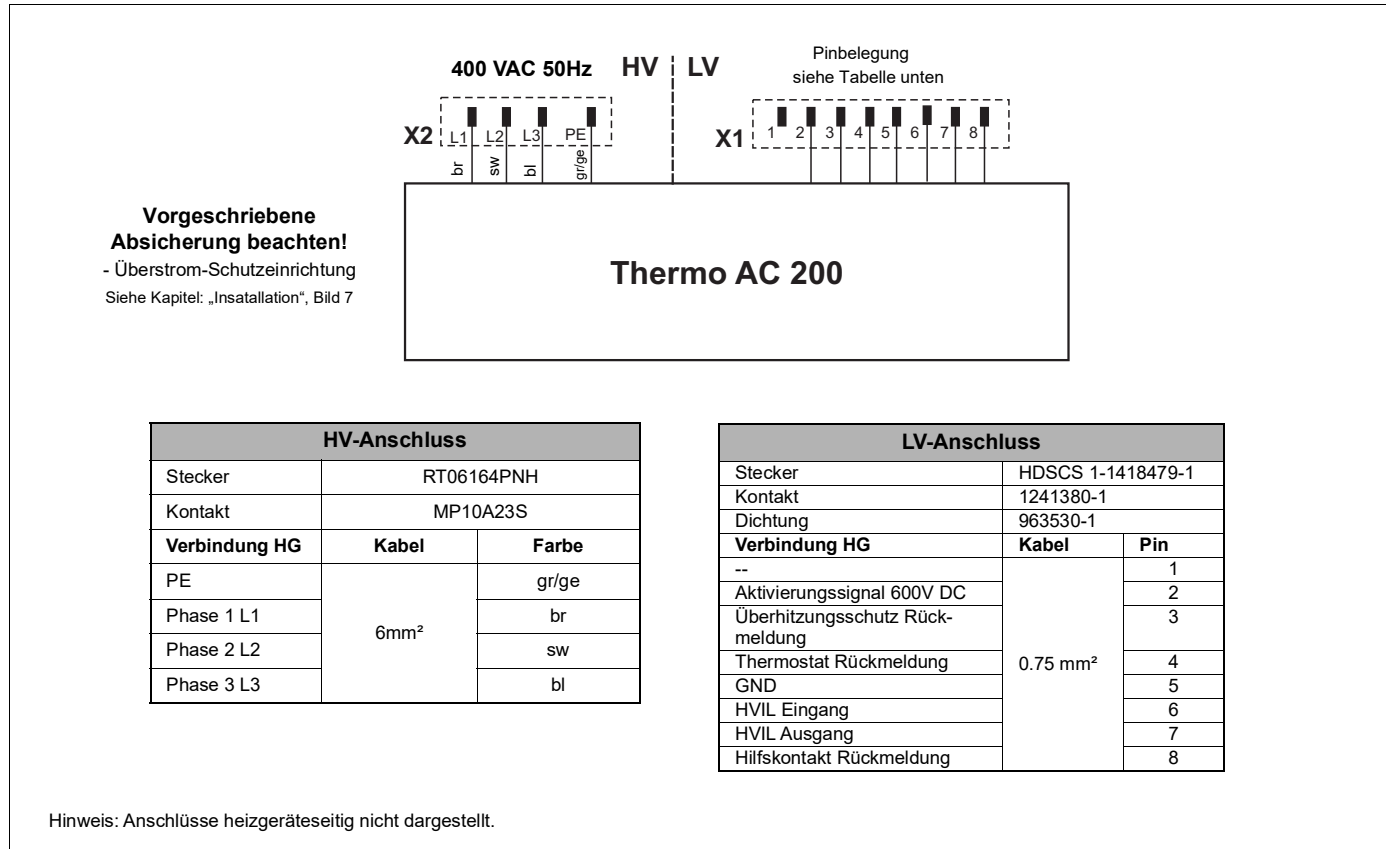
400 VAC 50Hz HV LV

Pinbelegung
siehe Tabelle unten

X2 L1 L2 L3 PE
br sw bl gr/ge

X1 1 2 3 4 5 6 7 8

Vorgeschriebene
Absicherung beachten!
- Überstrom-Schutzeinrichtung
Siehe Kapitel: „Insatallation“, Bild 7

Thermo AC 200

| HV-Anschluss | | |
|---|---|---|
| Stecker | RT06164PNH | |
| Kontakt | MP10A23S | |
| **Verbindung HG** | **Kabel** | **Farbe** |
| PE | 6mm² | gr/ge |
| Phase 1 L1 | | br |
| Phase 2 L2 | | sw |
| Phase 3 L3 | | bl |

| LV-Anschluss | | |
|---|---|---|
| Stecker | HDSCS 1-1418479-1 | |
| Kontakt | 1241380-1 | |
| Dichtung | 963530-1 | |
| **Verbindung HG** | **Kabel** | **Pin** |
| -- | 0.75 mm² | 1 |
| Aktivierungssignal 600V DC | | 2 |
| Überhitzungsschutz Rückmeldung | | 3 |
| Thermostat Rückmeldung | | 4 |
| GND | | 5 |
| HVIL Eingang | | 6 |
| HVIL Ausgang | | 7 |
| Hilfskontakt Rückmeldung | | 8 |

Hinweis: Anschlüsse heizgeräteseitig nicht dargestellt.